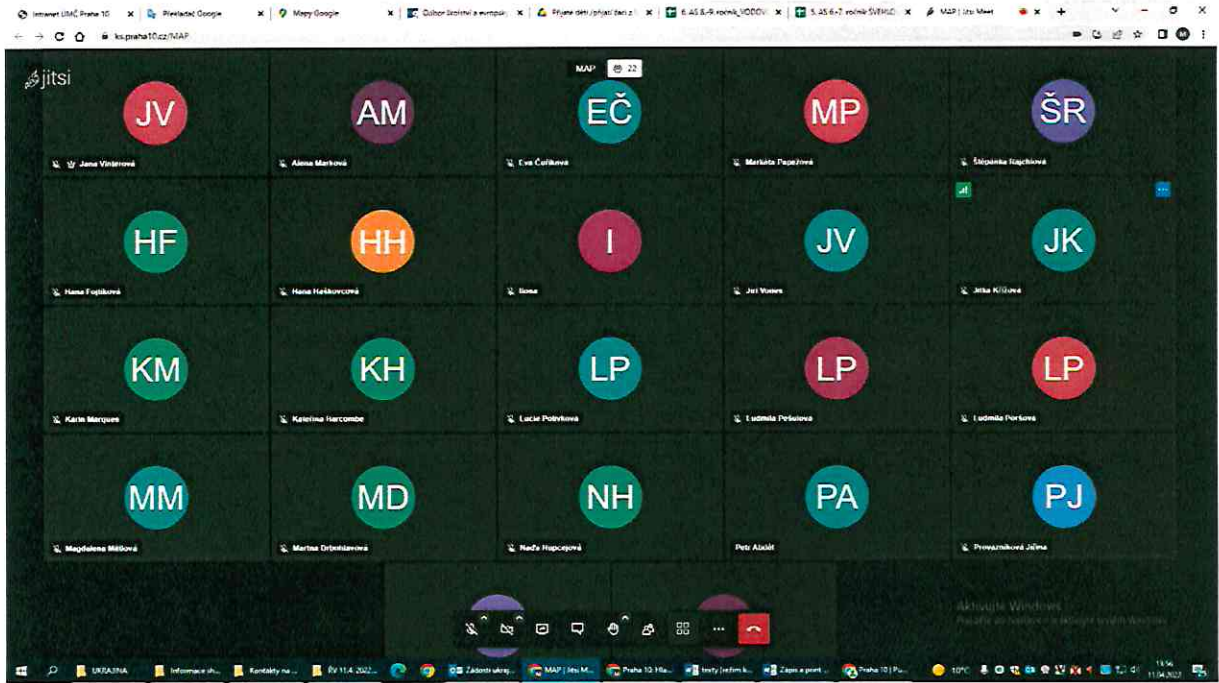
Intranet ÚMČ Praha 10 × Překladač Google × Mapy Google × Odbor školství a evropsk × Přijme děti/přijatí žáci z × 6. AS 8.-9. ročník_VODOV × 5. AS 6.-7. ročník ŠVEHL × MAP | Jitsi Meet ×

ks.praha10.cz/MAP

jitsi

MAP 22

JV
Jana Vinárová

AM
Alena Marková

EČ
Eva Čoříková

MP
Markéta Papežová

ŠR
Štěpánka Rajchlová

HF
Hana Fojtíková

HH
Hana Haškovcová

I
Ilona

JV
Jiří Voves

JK
Jitka Křížová

KM
Karin Marques

KH
Kateřina Harcombe

LP
Lucie Potvrková

LP
Ludmila Pešulová

LP
Ludmila Poršová

MM
Magdalena Mělková

MD
Martina Drbohlavová

NH
Naďa Hupcejová

PA
Petr Aloldt

PJ
Provazníková Jiřina

Aktivujte Windows
Pokud chcete aktivovat Windows, přejděte do Nastavení.

UKRAJINA Informace sh... Kontakty na ... RV 11.4.2022... Žádosti ukraj... MAP | Jitsi M... Praha 10: Hla... texty [režim k... Zápis z pont... Praha 10 | Pu...

10°C 11:56 11.04.2022